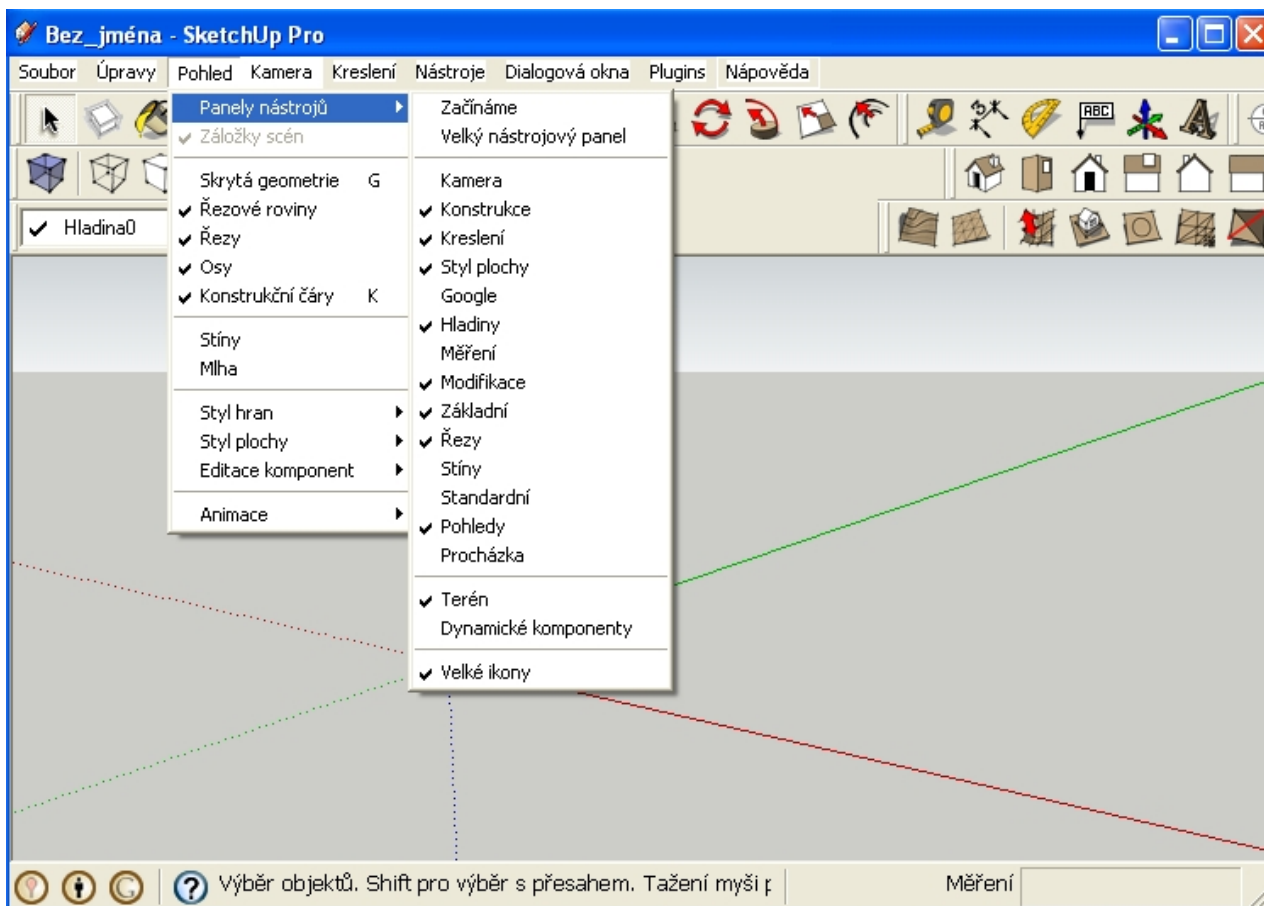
Bez_jména - SketchUp Pro

Soubor Úpravy Pohled Kamera Kreslení Nástroje Dialogová okna Plugins Nápověda

Panely nástrojů
Záložky scén
Skrytá geometrie G
Řezové roviny
Řezy
Osy
Konstrukční čáry K
Stíny
Mlha
Styl hran
Styl plochy
Editace komponent
Animace

Začínáme
Velký nástrojový panel
Kamera
Konstrukce
Kreslení
Styl plochy
Google
Hladiny
Měření
Modifikace
Základní
Řezy
Stíny
Standardní
Pohledy
Procházka
Terén
Dynamické komponenty
Velké ikony

Hladina0

Výběr objektů. Shift pro výběr s přesahem. Tažení myši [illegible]

Měření